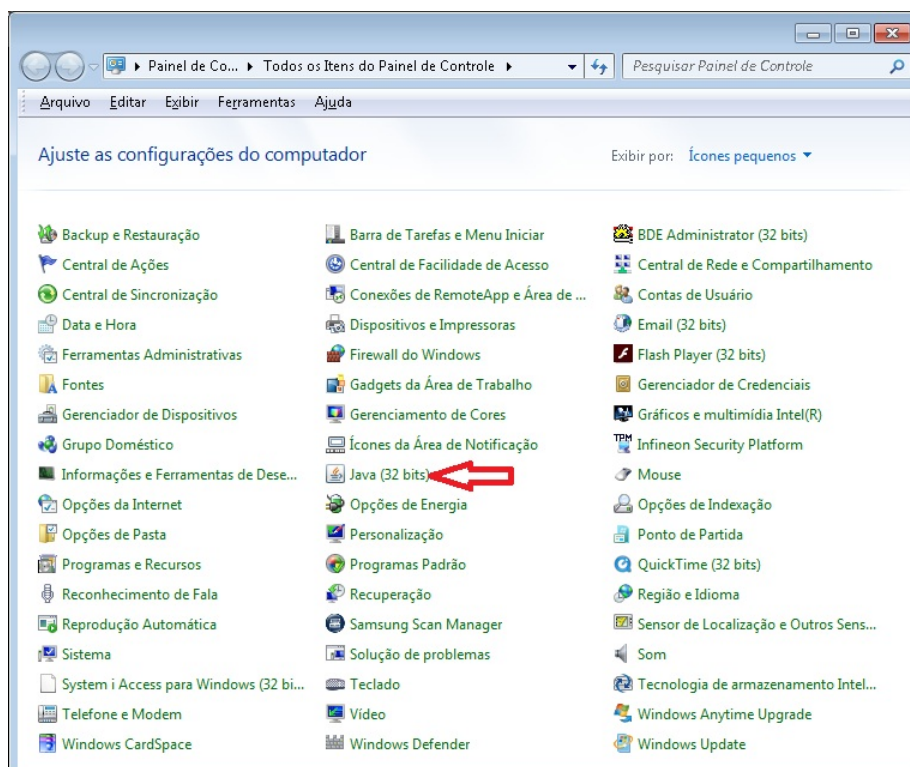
▸ Painel de Co... ▸ Todos os Itens do Painel de Controle ▸

Pesquisar Painel de Controle

Arquivo Editar Exibir Ferramentas Ajuda

Ajuste as configurações do computador

Exibir por: Ícones pequenos ▾

Backup e Restauração
Central de Ações
Central de Sincronização
Data e Hora
Ferramentas Administrativas
Fontes
Gerenciador de Dispositivos
Grupo Doméstico
Informações e Ferramentas de Dese...
Opções da Internet
Opções de Pasta
Programas e Recursos
Reconhecimento de Fala
Reprodução Automática
Sistema
System i Access para Windows (32 bi...
Telefone e Modem
Windows CardSpace

Barra de Tarefas e Menu Iniciar
Central de Facilidade de Acesso
Conexões de RemoteApp e Área de ...
Dispositivos e Impressoras
Firewall do Windows
Gadgets da Área de Trabalho
Gerenciamento de Cores
Ícones da Área de Notificação
Java (32 bits)
Opções de Energia
Personalização
Programas Padrão
Recuperação
Samsung Scan Manager
Solução de problemas
Teclado
Vídeo
Windows Defender

BDE Administrator (32 bits)
Central de Rede e Compartilhamento
Contas de Usuário
Email (32 bits)
Flash Player (32 bits)
Gerenciador de Credenciais
Gráficos e multimídia Intel(R)
Infineon Security Platform
Mouse
Opções de Indexação
Ponto de Partida
QuickTime (32 bits)
Região e Idioma
Sensor de Localização e Outros Sens...
Som
Tecnologia de armazenamento Intel...
Windows Anytime Upgrade
Windows Update